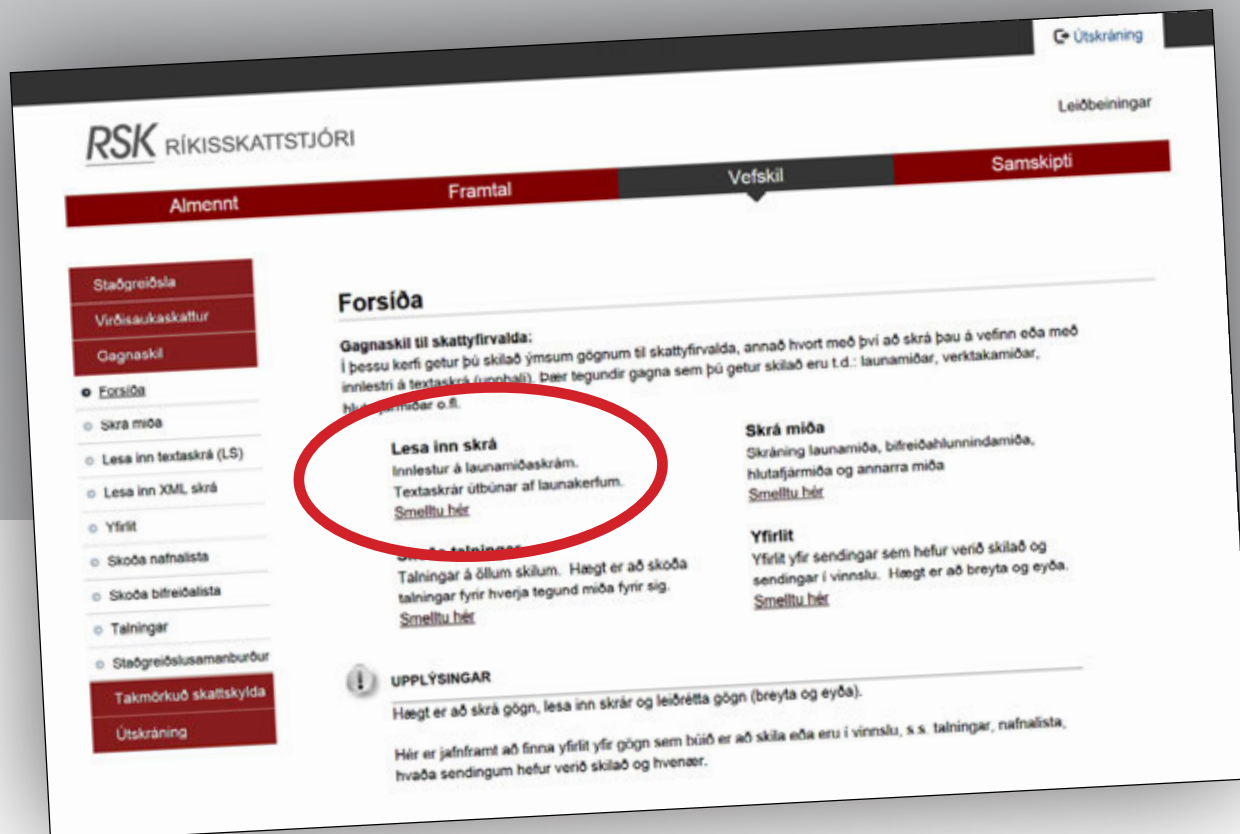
Útskráning

Leiðbeiningar

RSK RÍKISSKATTSTJÓRI

Almennt

Framtal

Vefskil

Samskipti

Staðgreiðsla

Virðisaukaskattur

Gagnaskil

Forsíða

Skrá miða

Lesa inn textaskrá (LS)

Lesa inn XML skrá

Yfirlit

Skoða nafnalista

Skoða bifreiðalista

Talningar

Staðgreiðslusamanburður

Takmörkuð skattskylda

Útskráning

Forsíða

Gagnaskil til skattyfirvalda:
Í þessu kerfi getur þú skilað ýmsum gögnum til skattyfirvalda, annað hvort með því að skrá þau á vefinn eða með innlestri á textaskrá (upphali). Þær tegundir gagna sem þú getur skilað eru t.d.: launamiðar, verktakamiðar, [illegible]miðar o.fl.

Lesa inn skrá
Innlestur á launamiðaskrám.
Textaskrár útbúnar af launakerfum.
Smelltu hér

Skrá miða
Skráning launamiða, bifreiðahlunnindamiða, hlutafjármiða og annarra miða
Smelltu hér

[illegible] talningar
Talningar á öllum skilum. Hægt er að skoða talningar fyrir hverja tegund miða fyrir sig.
Smelltu hér

Yfirlit
Yfirlit yfir sendingar sem hefur verið skilað og sendingar í vinnslu. Hægt er að breyta og eyða.
Smelltu hér

UPPLÝSINGAR
Hægt er að skrá gögn, lesa inn skrár og leiðrétta gögn (breyta og eyða).

Hér er jafnframt að finna yfirlit yfir gögn sem búið er að skila eða eru í vinnslu, s.s. talningar, nafnalista, hvaða sendingum hefur verið skilað og hvenær.